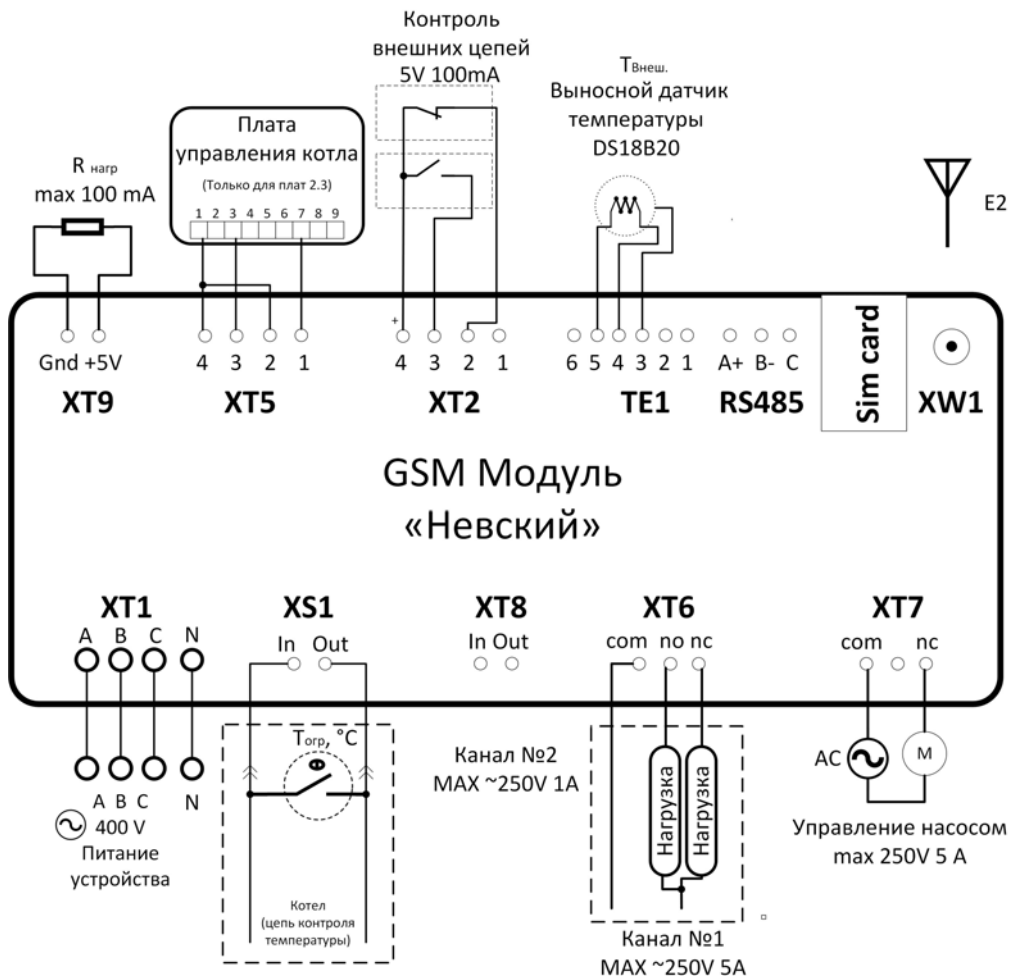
Контроль внешних цепей 5V 100mA

$T_{Внеш.}$
Выносной датчик температуры DS18B20

R нагр
max 100 mA

Плата управления котла
(Только для плат 2.3)
1 2 3 4 5 6 7 8 9

E2

Gnd +5V
XT9

4 3 2 1
XT5

+
4 3 2 1
XT2

6 5 4 3 2 1
TE1

A+ B- C
RS485

Sim card

XW1

GSM Модуль
«Невский»

XT1
A B C N

XS1
In Out

XT8
In Out

XT6
com no nc

XT7
com nc

$T_{огр}$, °C

Канал №2
MAX ~250V 1A

Нагрузка
Нагрузка

AC
M

A B C
N
400 V
Питание устройства

Котел
(цепь контроля температуры)

Канал №1
MAX ~250V 5A

Управление насосом
max 250V 5 A